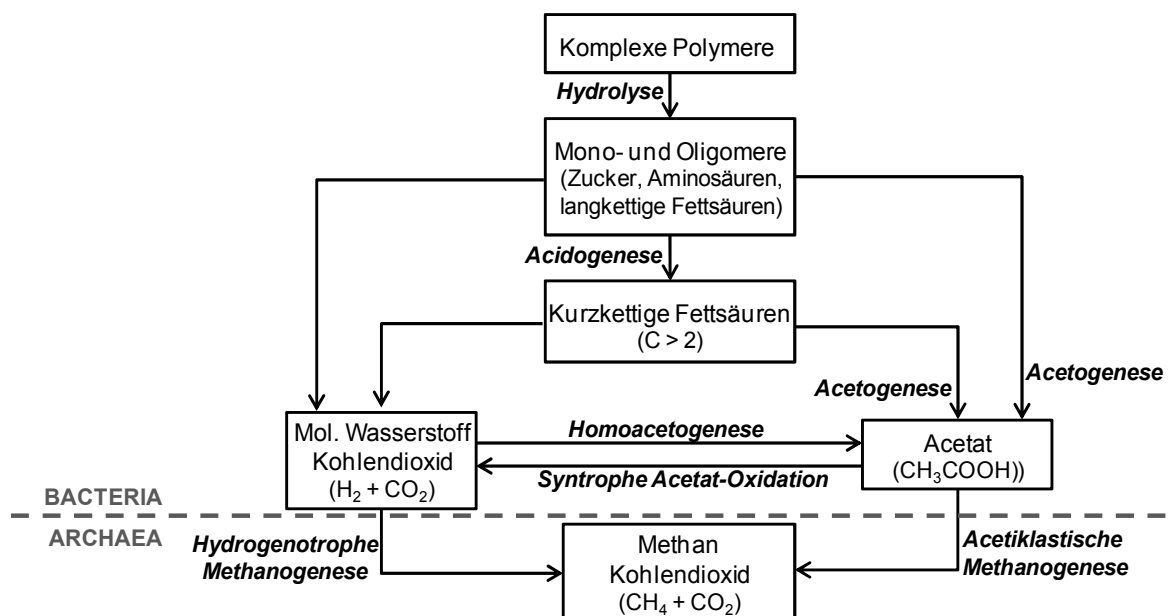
Komplexe Polymere

Hydrolyse

Mono- und Oligomere (Zucker, Aminosäuren, langkettige Fettsäuren)

Acidogenese

Kurzkettige Fettsäuren (C > 2)

Acetogenese

Acetogenese

Mol. Wasserstoff Kohlendioxid ($H_2 + CO_2$)

Homoacetogenese

Syntrophe Acetat-Oxidation

Acetat ($CH_3COOH$))

BACTERIA

ARCHAEA

Hydrogenotrophe Methanogenese

Methan Kohlendioxid ($CH_4 + CO_2$)

Acetiklastische Methanogenese